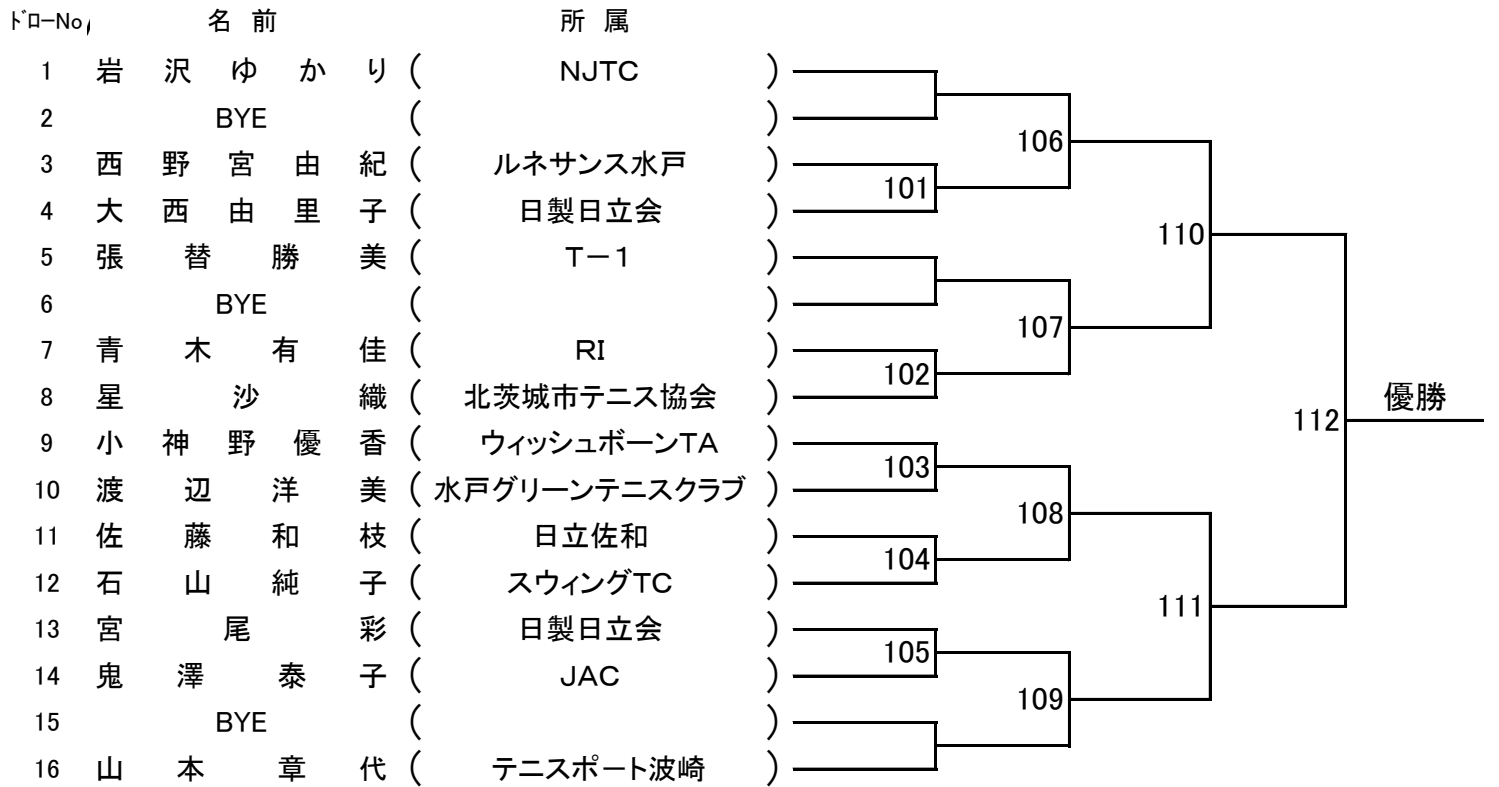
| ﾄﾞﾛｰNo | 名前 | 所属 |
|---|---|---|
| 1 | 岩沢ゆかり | ( NJTC ) |
| 2 | BYE | ( ) |
| 3 | 西野宮由紀 | ( ルネサンス水戸 ) |
| 4 | 大西由里子 | ( 日製日立会 ) |
| 5 | 張替勝美 | ( T－1 ) |
| 6 | BYE | ( ) |
| 7 | 青木有佳 | ( RI ) |
| 8 | 星沙織 | ( 北茨城市テニス協会 ) |
| 9 | 小神野優香 | ( ウィッシュボーンTA ) |
| 10 | 渡辺洋美 | ( 水戸グリーンテニスクラブ ) |
| 11 | 佐藤和枝 | ( 日立佐和 ) |
| 12 | 石山純子 | ( スウィングTC ) |
| 13 | 宮尾彩 | ( 日製日立会 ) |
| 14 | 鬼澤泰子 | ( JAC ) |
| 15 | BYE | ( ) |
| 16 | 山本章代 | ( テニスポート波崎 ) |

101
102
103
104
105
106
107
108
109
110
111
112
優勝